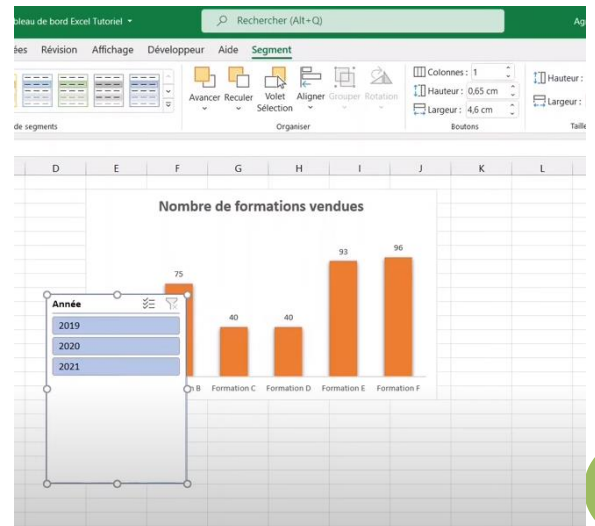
bleau de bord Excel Tutoriel
Rechercher (Alt+Q)
Ag
ées Révision Affichage Développeur Aide Segment
Avancer Reculer Volet Sélection Aligner Grouper Rotation
Colonnes : 1
Hauteur : 0,65 cm
Largeur : 4,6 cm
Hauteur :
Largeur :
de segments
Organiser
Boutons
Taill
D E F G H I J K L
Nombre de formations vendues
75
40
40
93
96
Année
2019
2020
2021
n B Formation C Formation D Formation E Formation F